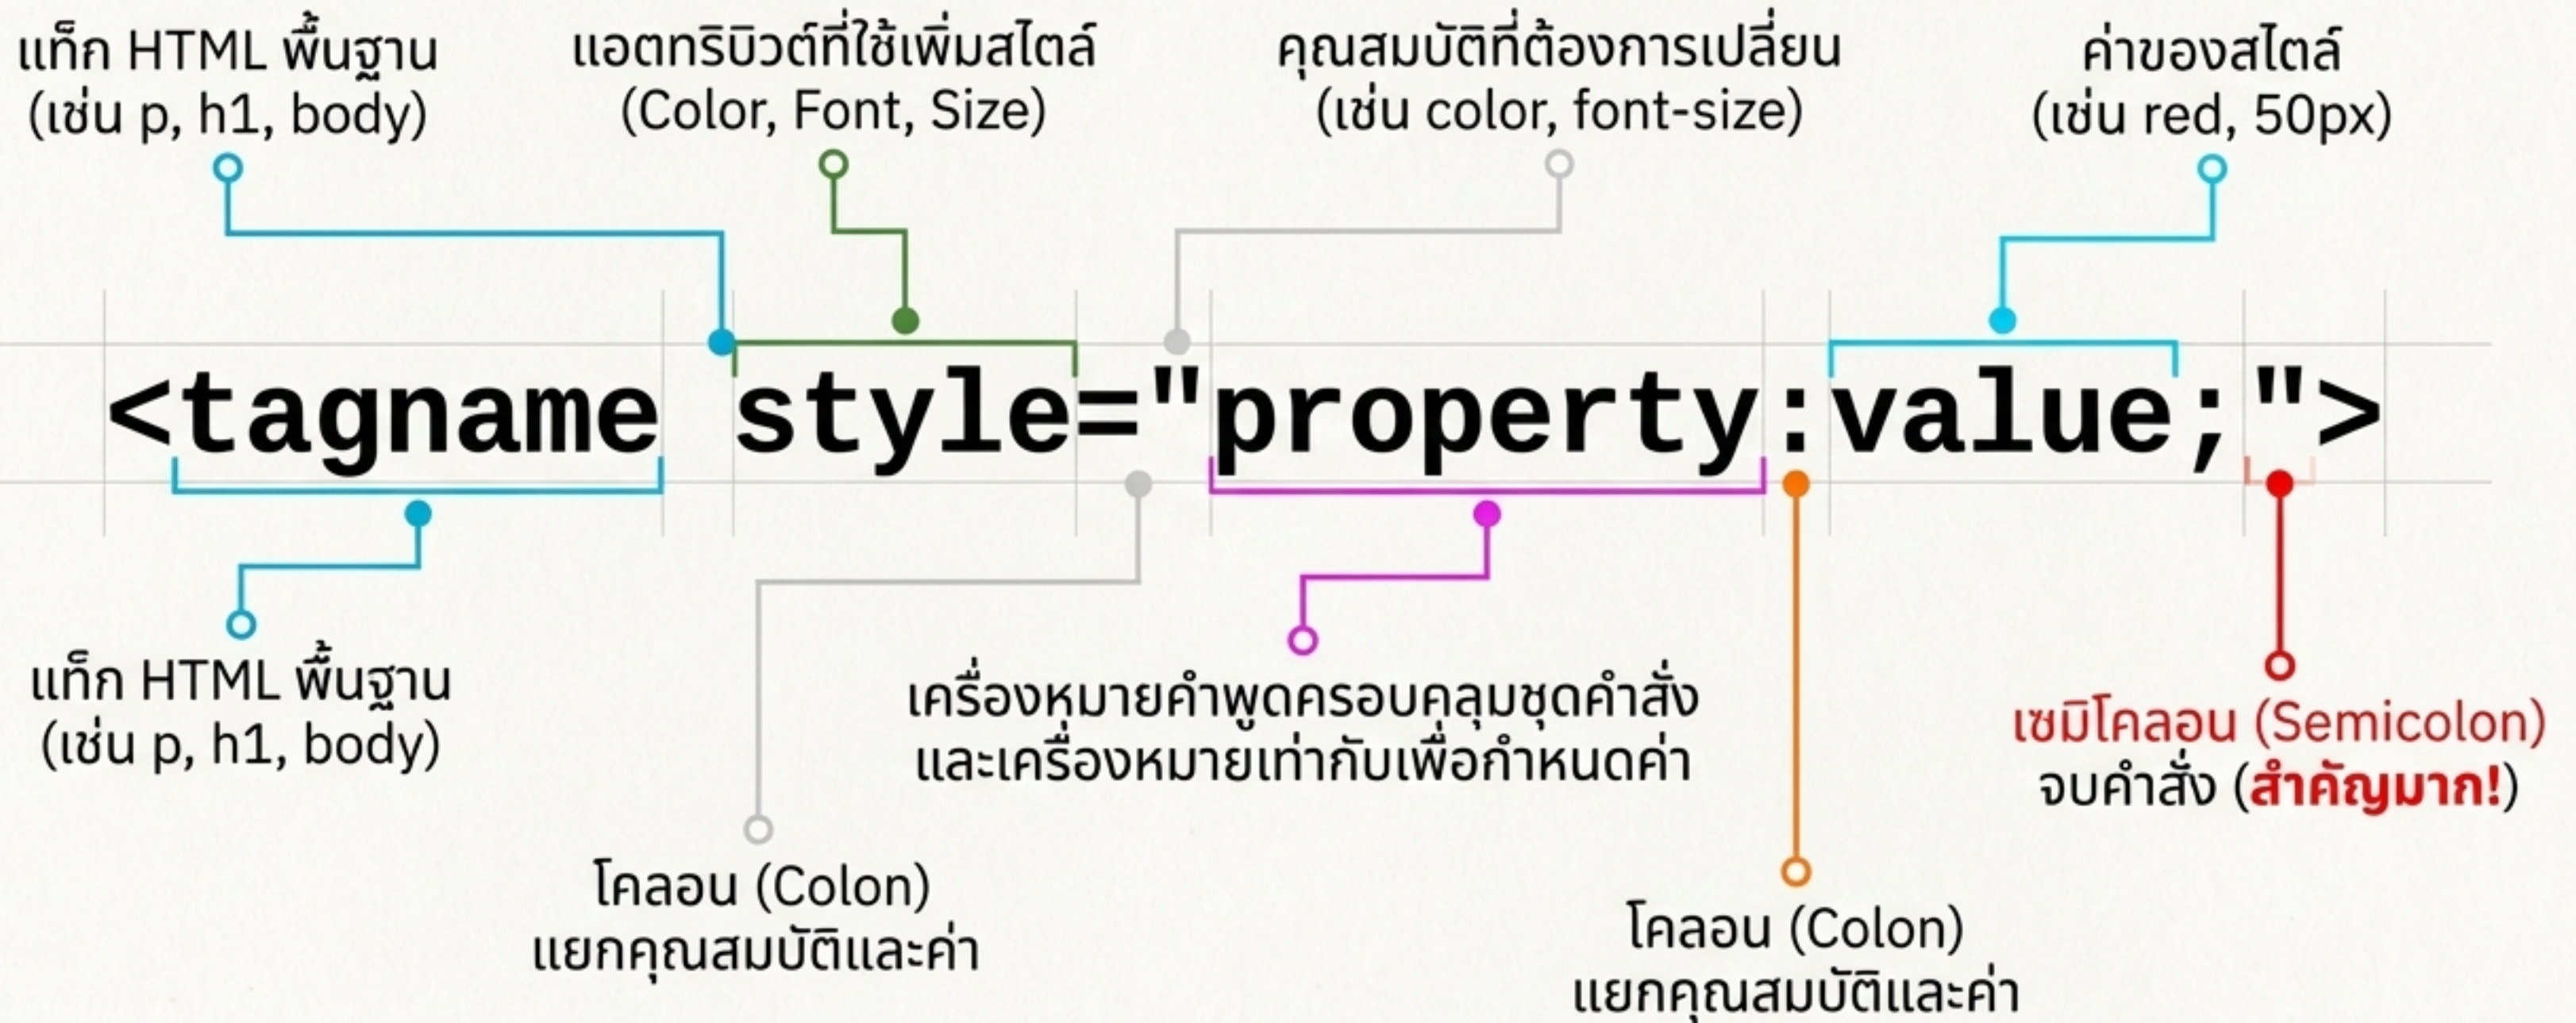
แท็ก HTML พื้นฐาน (เช่น p, h1, body)

แอตทริบิวต์ที่ใช้เพิ่มสไตล์ (Color, Font, Size)

คุณสมบัติที่ต้องการเปลี่ยน (เช่น color, font-size)

ค่าของสไตล์ (เช่น red, 50px)

<tagname style="property:value;">

แท็ก HTML พื้นฐาน (เช่น p, h1, body)

เครื่องหมายคำพูดครอบคลุมชุดคำสั่ง และเครื่องหมายเท่ากับเพื่อกำหนดค่า

เซมิโคลอน (Semicolon) จบคำสั่ง (สำคัญมาก!)

โคลอน (Colon) แยกคุณสมบัติและค่า

โคลอน (Colon) แยกคุณสมบัติและค่า